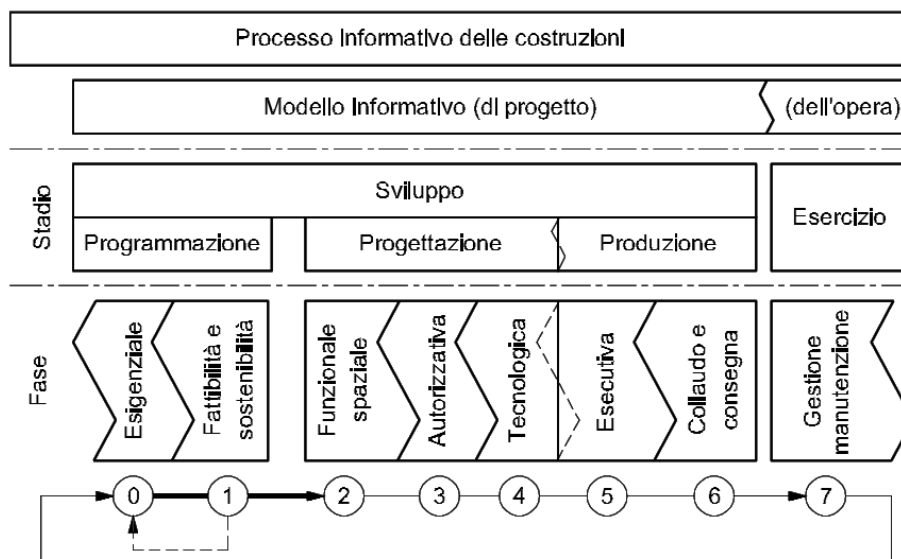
Processo Informativo delle costruzioni

Modello Informativo (di progetto)

(dell'opera)

Stadio

Sviluppo

Programmazione

Progettazione

Produzione

Esercizio

Fase

Esigenziale

Fattibilità e sostenibilità

Funzionale spaziale

Autorizzativa

Tecnologica

Esecutiva

Collaudo e consegna

Gestione manutenzione

0

1

2

3

4

5

6

7